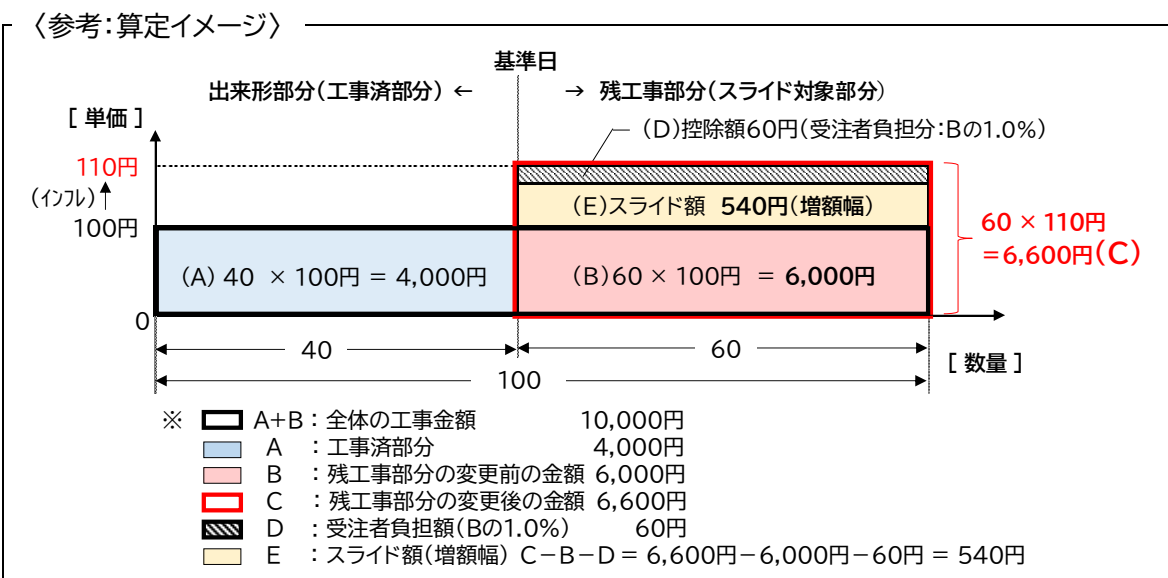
〈参考:算定イメージ〉

基準日

出来形部分(工事済部分) ←

→ 残工事部分(スライド対象部分)

[ 単価 ]

(D)控除額60円(受注者負担分:Bの1.0%)

110円

(インフレ)↑

(E)スライド額 540円(増額幅)

100円

60 × 110円 =6,600円(C)

(A) 40 × 100円 = 4,000円

(B)60 × 100円 = 6,000円

0

40

60

[ 数量 ]

100

※ A+B:全体の工事金額 10,000円
A :工事済部分 4,000円
B :残工事部分の変更前の金額 6,000円
C :残工事部分の変更後の金額 6,600円
D :受注者負担額(Bの1.0%) 60円
E :スライド額(増額幅) C−B−D = 6,600円−6,000円−60円 = 540円